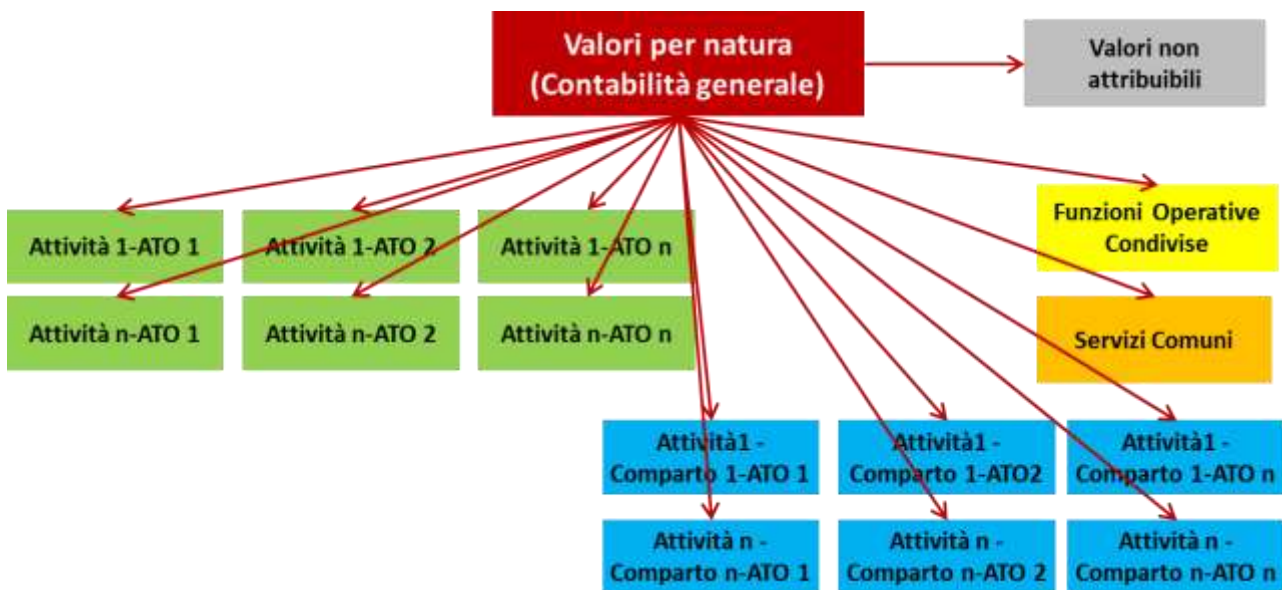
Valori per natura
(Contabilità generale)

Valori non attribuibili

Attività 1-ATO 1

Attività 1-ATO 2

Attività 1-ATO n

Funzioni Operative Condivise

Attività n-ATO 1

Attività n-ATO 2

Attività n-ATO n

Servizi Comuni

Attività1 - Comparto 1-ATO 1

Attività1 - Comparto 1-ATO2

Attività1 - Comparto 1-ATO n

Attività n - Comparto n-ATO 1

Attività n - Comparto n-ATO 2

Attività n - Comparto n-ATO n